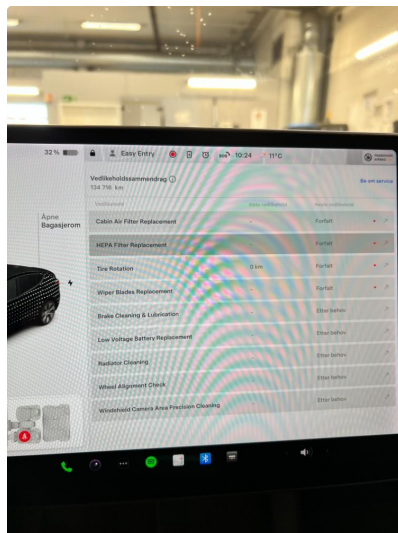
32 %

Easy Entry

10:24

11°C

Vedlikeholdssammendrag

124 716 km

Be om service

Åpne Bagasjerom

Cabin Air Filter Replacement

Forfalt

HEPA Filter Replacement

Forfalt

Tire Rotation

0 km

Forfalt

Wiper Blades Replacement

Forfalt

Brake Cleaning & Lubrication

Etter behov

Low Voltage Battery Replacement

Etter behov

Radiator Cleaning

Etter behov

Wheel Alignment Check

Etter behov

Windshield Camera Area Precision Cleaning

Etter behov